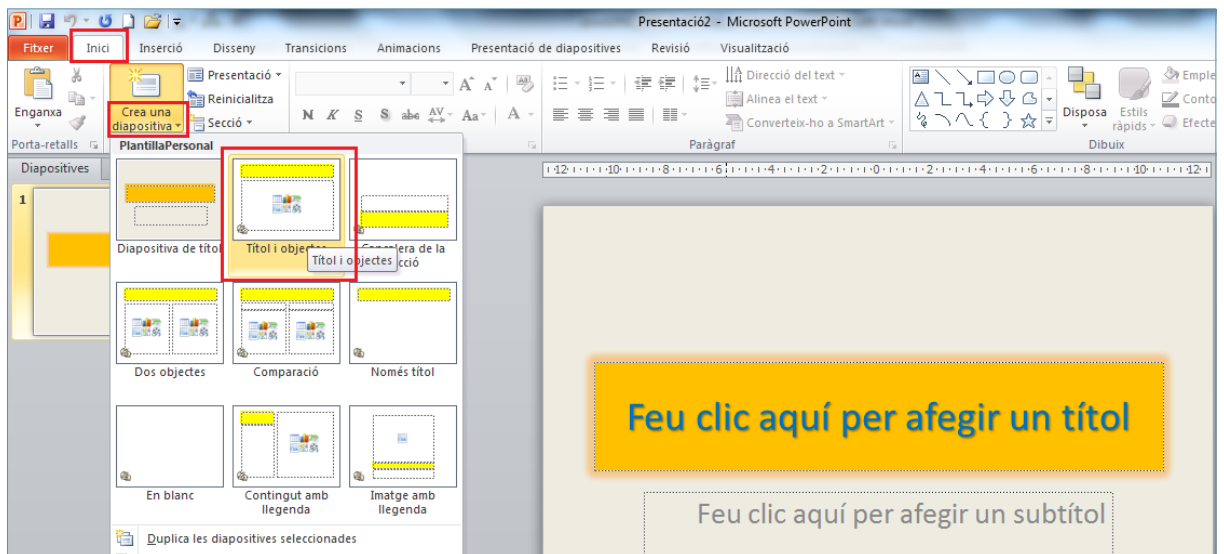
Presentació2 - Microsoft PowerPoint

Fitxer | Inici | Inserció | Disseny | Transicions | Animacions | Presentació de diapositives | Revisió | Visualització

Enganxa
Crea una diapositiva
Presentació
Reinicialitza
Secció
Porta-retalls
Direcció del text
Alinea el text
Converteix-ho a SmartArt
Paràgraf
Disposa
Estils ràpids
Emple
Conto
Efecte
Dibuix

Diapositives
1

PlantillaPersonal
Diapositiva de títol
Títol i objectes
Capçalera de la secció
Títol i objectes
Dos objectes
Comparació
Només títol
En blanc
Contingut amb llegenda
Imatge amb llegenda
Duplica les diapositives seleccionades

·12·1·11·1·10·1·9·1·8·1·7·1·6·1·5·1·4·1·3·1·2·1·1·1·0·1·1·1·2·1·3·1·4·1·5·1·6·1·7·1·8·1·9·1·10·1·11·1·12·

Feu clic aquí per afegir un títol

Feu clic aquí per afegir un subtítol